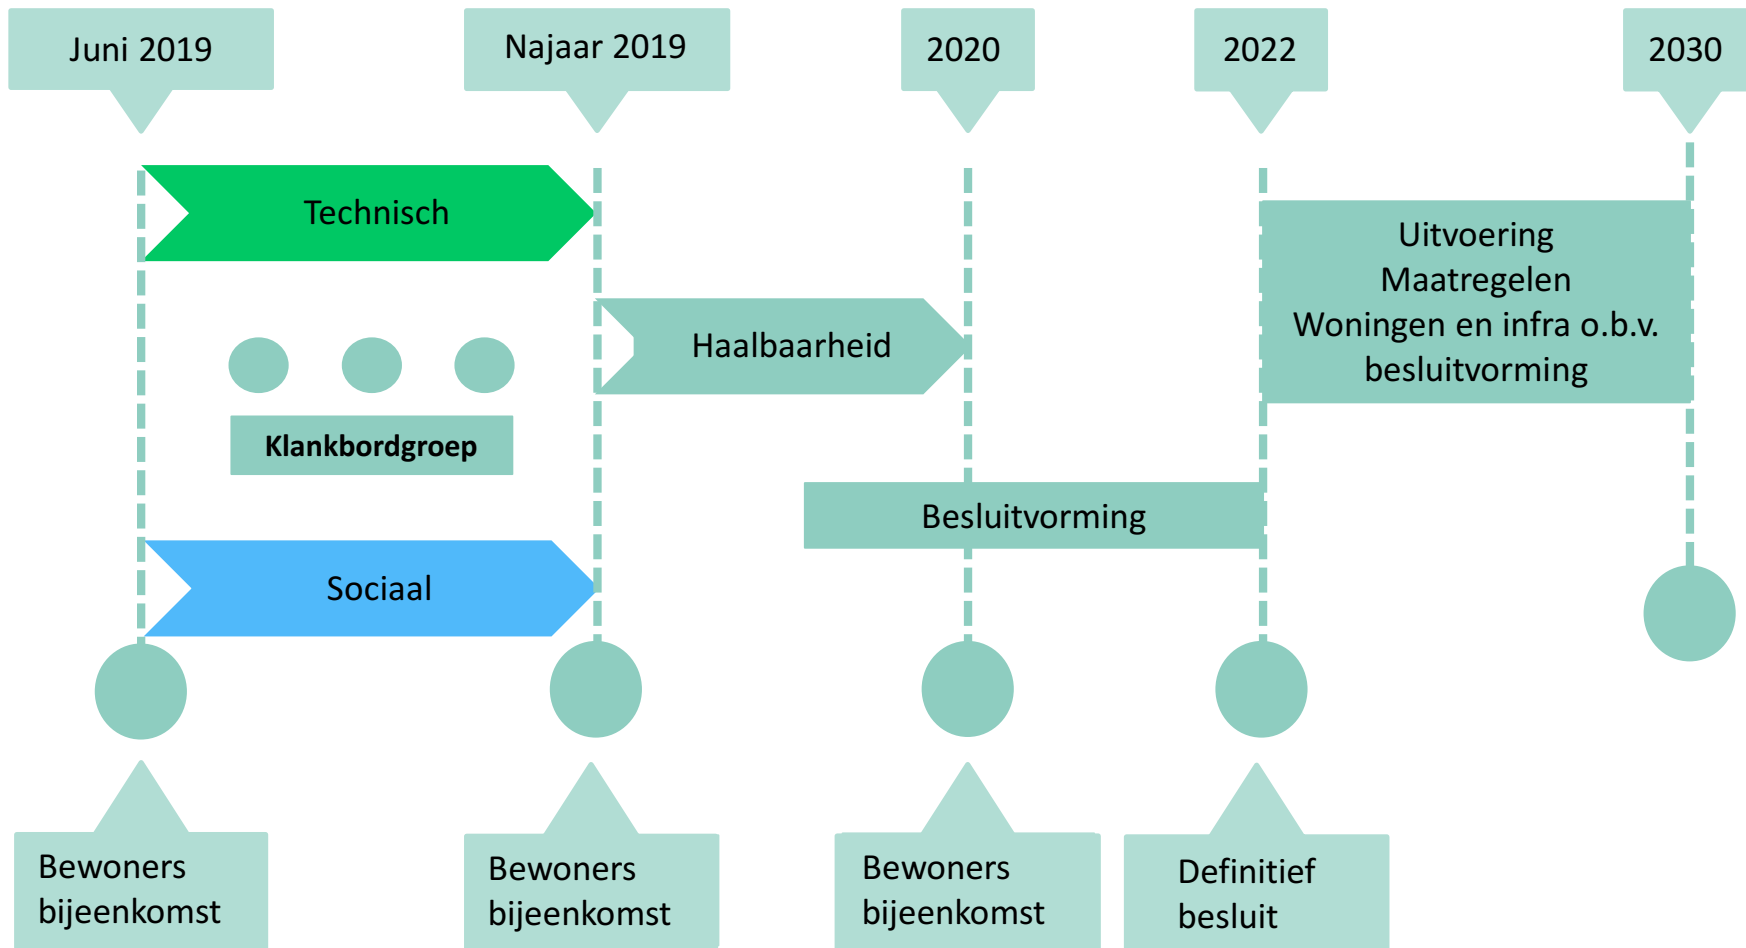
Juni 2019

Najaar 2019

2020

2022

2030

Technisch

Haalbaarheid

Uitvoering Maatregelen Woningen en infra o.b.v. besluitvorming

Klankbordgroep

Besluitvorming

Sociaal

Bewoners bijeenkomst

Bewoners bijeenkomst

Bewoners bijeenkomst

Definitief besluit